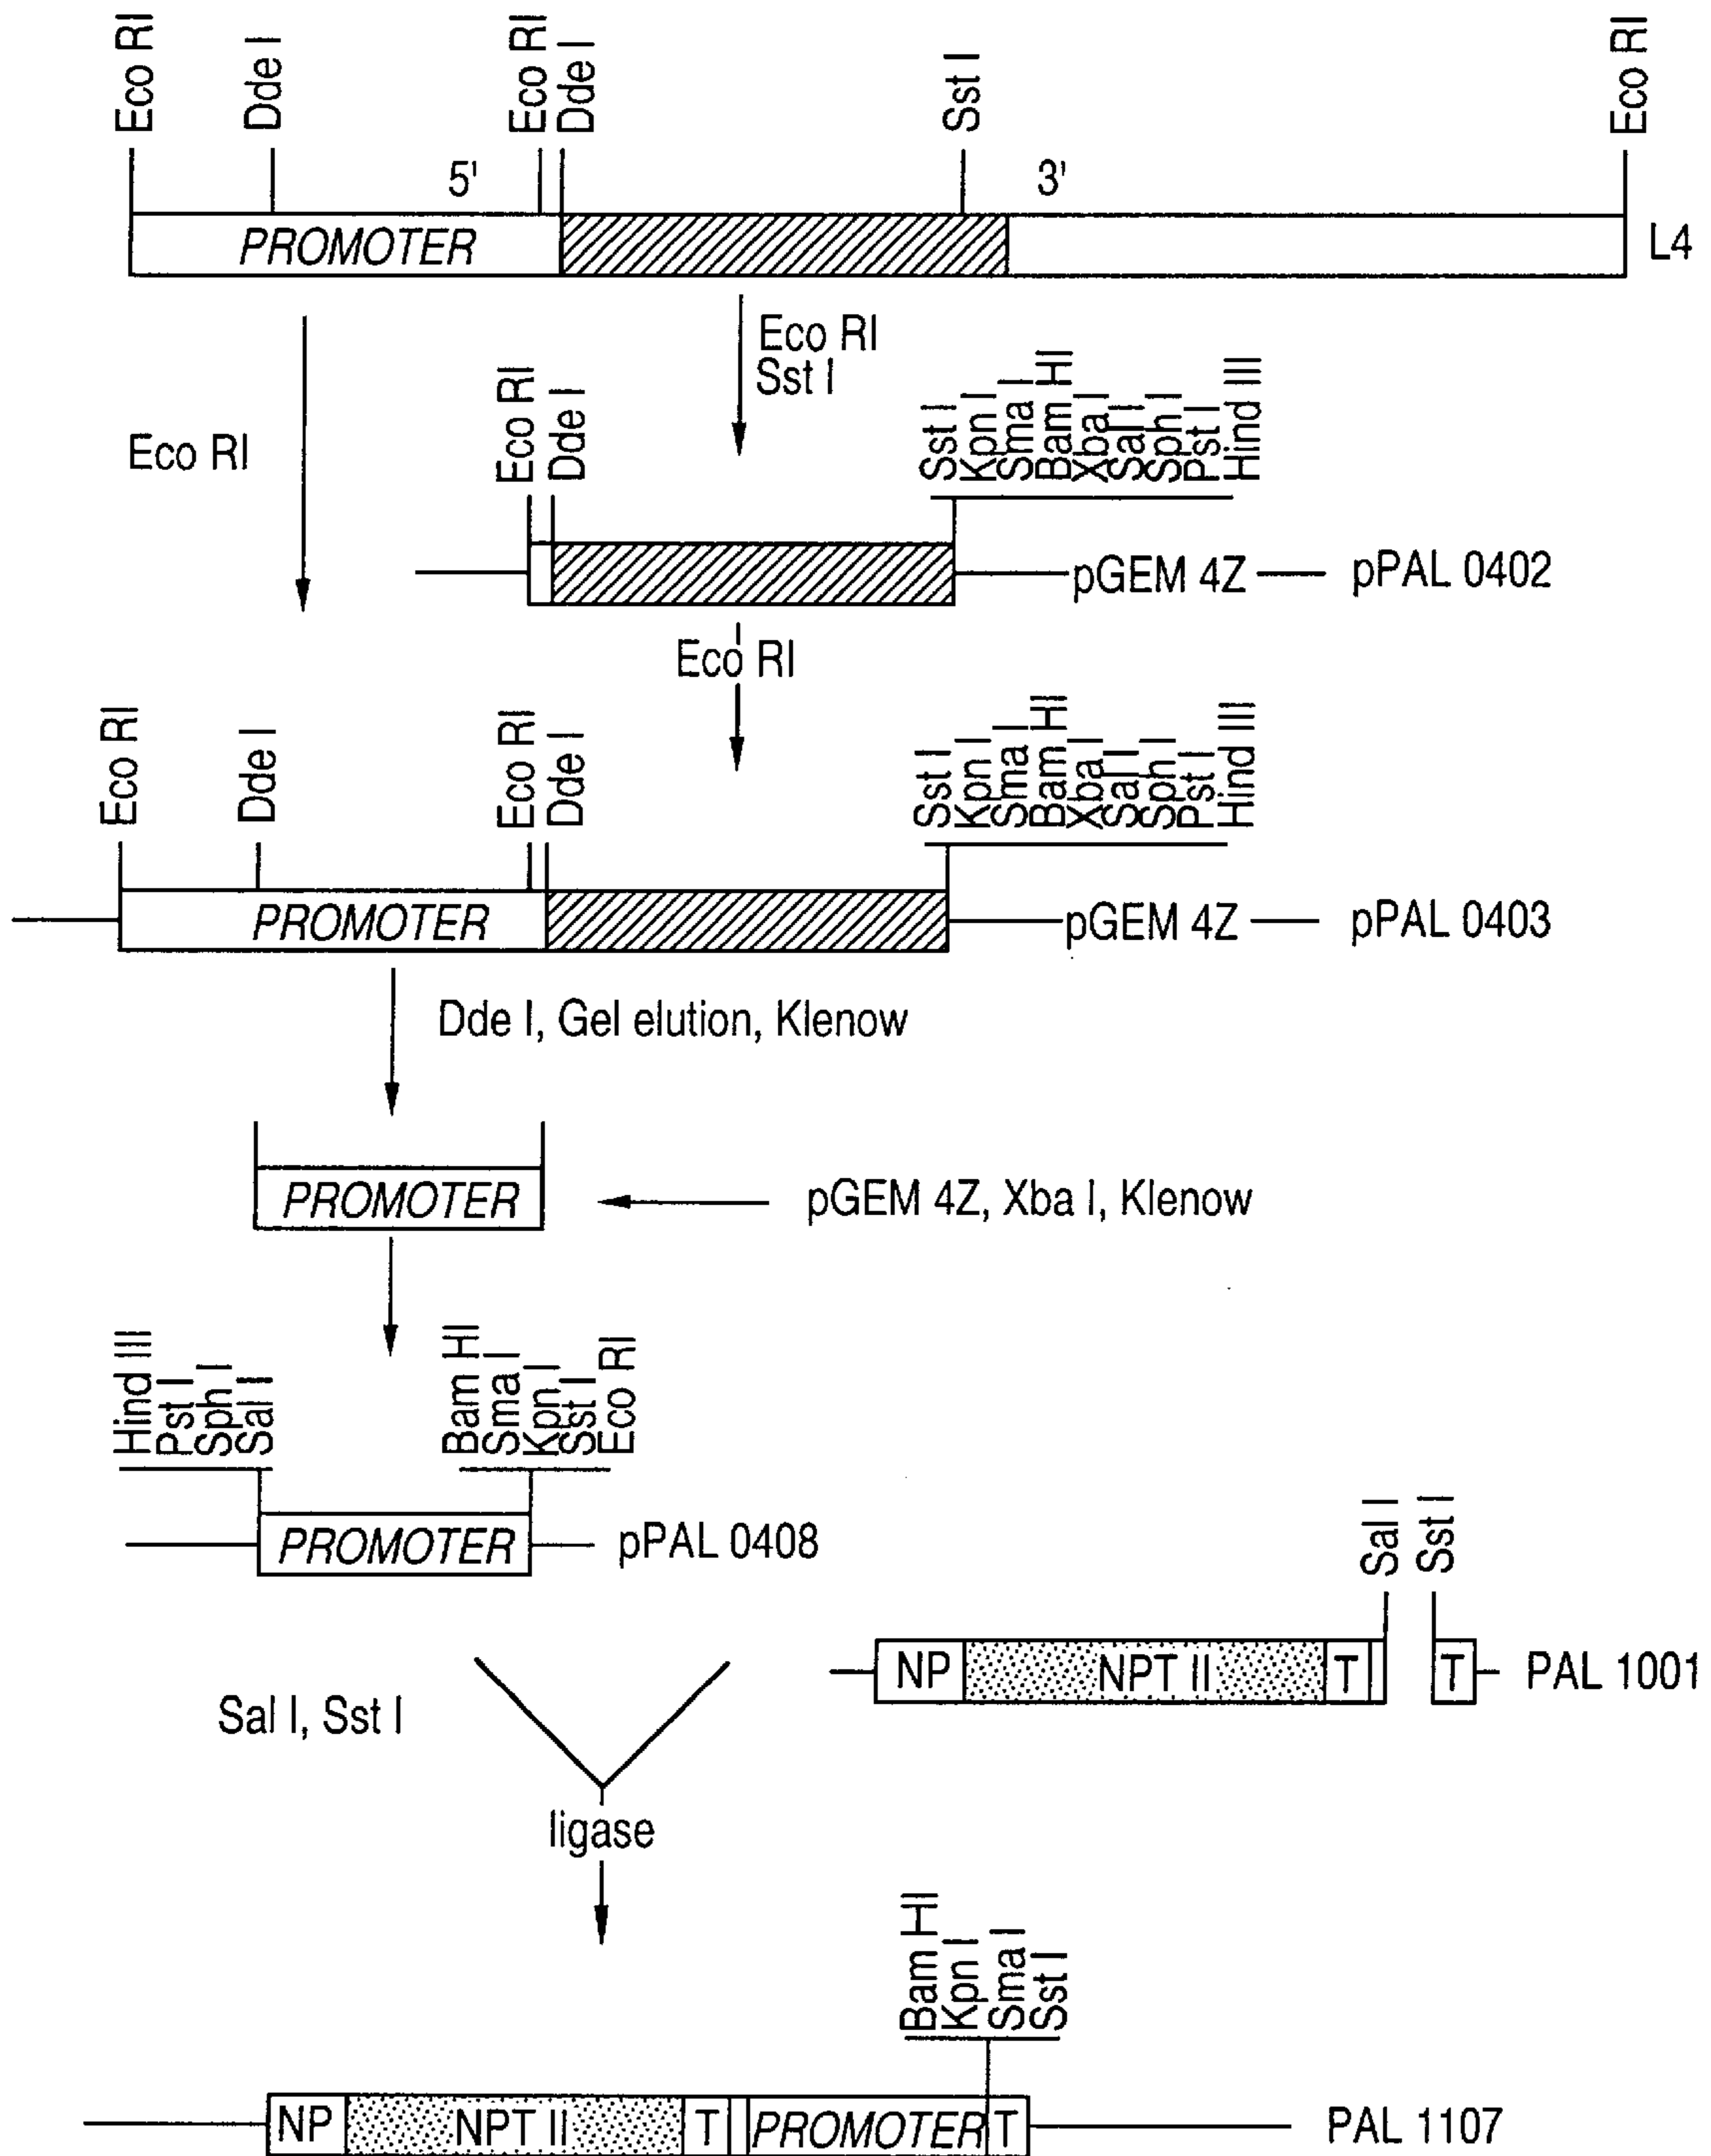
Eco RI
Dde I
Eco RI
Dde I
Sst I
Eco RI
5'
3'
PROMOTER
L4

Eco RI
Eco RI
Sst I

Eco RI
Dde I
Sst I
Kpn I
Sma I
Bam HI
Xba I
Sal I
Sph I
Pst I
Hind III
pGEM 4Z
pPAL 0402

Eco RI

Eco RI
Dde I
Eco RI
Dde I
Sst I
Kpn I
Sma I
Bam HI
Xba I
Sal I
Sph I
Pst I
Hind III
PROMOTER
pGEM 4Z
pPAL 0403

Dde I, Gel elution, Klenow

PROMOTER
pGEM 4Z, Xba I, Klenow

Hind III
Pst I
Sph I
Sal I
Bam HI
Sma I
Kpn I
Sst I
Eco RI
PROMOTER
pPAL 0408

Sal I
Sst I
NP
NPT II
T
T
PAL 1001

Sal I, Sst I

ligase

Bam HI
Kpn I
Sma I
Sst I
NP
NPT II
T
PROMOTER
T
PAL 1107